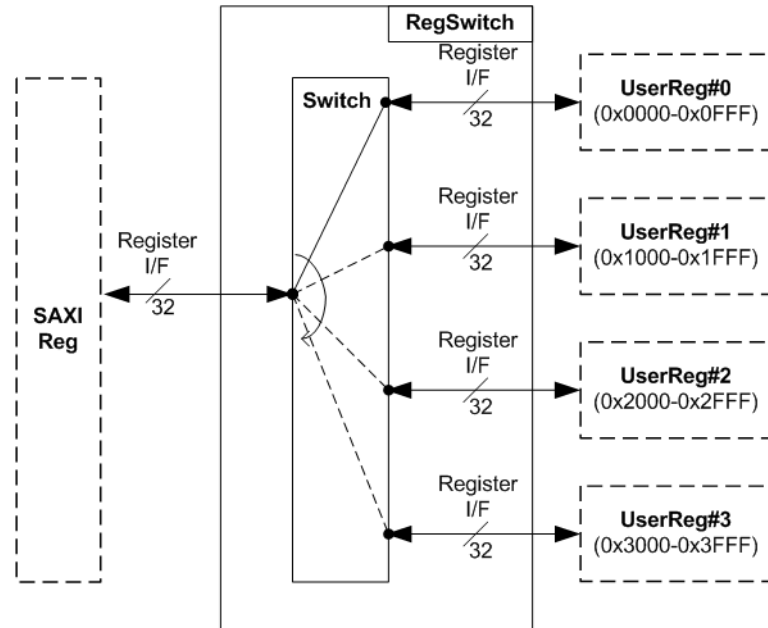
RegSwitch

SAXI Reg

Register I/F 32

Switch

Register I/F 32

UserReg#0 (0x0000-0x0FFF)

Register I/F 32

UserReg#1 (0x1000-0x1FFF)

Register I/F 32

UserReg#2 (0x2000-0x2FFF)

Register I/F 32

UserReg#3 (0x3000-0x3FFF)